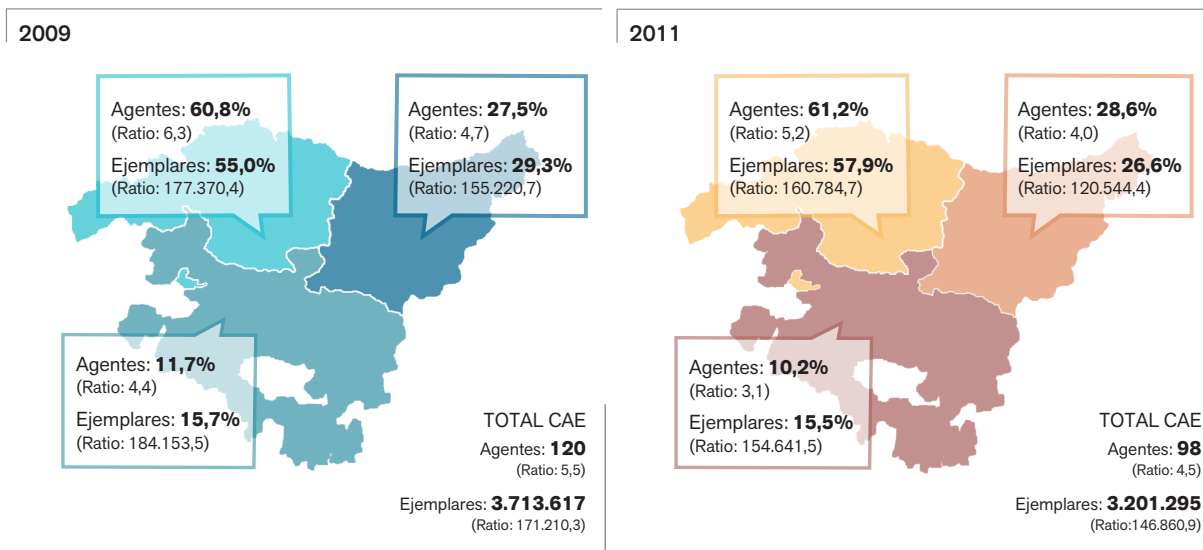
2009

Agentes: **60,8%**
(Ratio: 6,3)
Ejemplares: **55,0%**
(Ratio: 177.370,4)

Agentes: **27,5%**
(Ratio: 4,7)
Ejemplares: **29,3%**
(Ratio: 155.220,7)

Agentes: **11,7%**
(Ratio: 4,4)
Ejemplares: **15,7%**
(Ratio: 184.153,5)

TOTAL CAE
Agentes: **120**
(Ratio: 5,5)
Ejemplares: **3.713.617**
(Ratio: 171.210,3)

2011

Agentes: **61,2%**
(Ratio: 5,2)
Ejemplares: **57,9%**
(Ratio: 160.784,7)

Agentes: **28,6%**
(Ratio: 4,0)
Ejemplares: **26,6%**
(Ratio: 120.544,4)

Agentes: **10,2%**
(Ratio: 3,1)
Ejemplares: **15,5%**
(Ratio: 154.641,5)

TOTAL CAE
Agentes: **98**
(Ratio: 4,5)
Ejemplares: **3.201.295**
(Ratio:146.860,9)